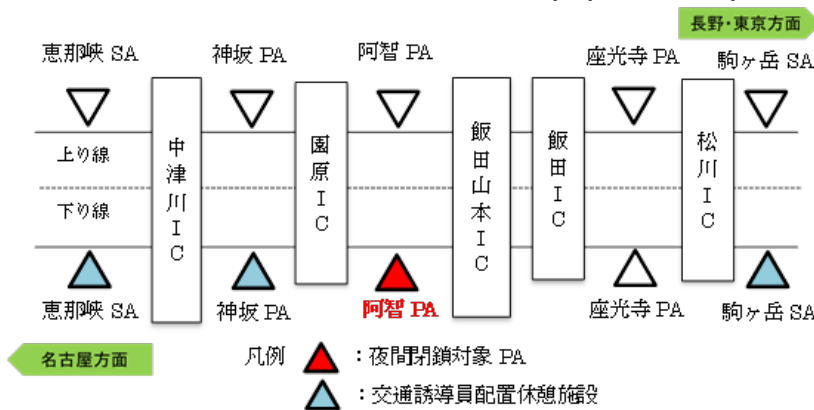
長野・東京方面

恵那峡 SA
神坂 PA
阿智 PA
座光寺 PA
駒ヶ岳 SA

上り線
下り線

中津川IC
園原IC
飯田山本IC
飯田IC
松川IC

恵那峡 SA
神坂 PA
阿智 PA
座光寺 PA
駒ヶ岳 SA

名古屋方面

凡例
：夜間閉鎖対象 PA
：交通誘導員配置休憩施設